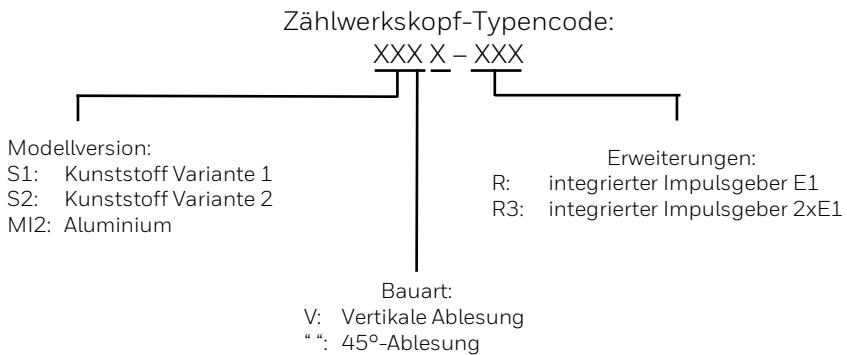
Zählwerkskopf-Typencode:
XXX X – XXX

Modellversion:
S1: Kunststoff Variante 1
S2: Kunststoff Variante 2
MI2: Aluminium

Erweiterungen:
R: integrierter Impulsgeber E1
R3: integrierter Impulsgeber 2xE1

Bauart:
V: Vertikale Ablesung
" ": 45°-Ablesung